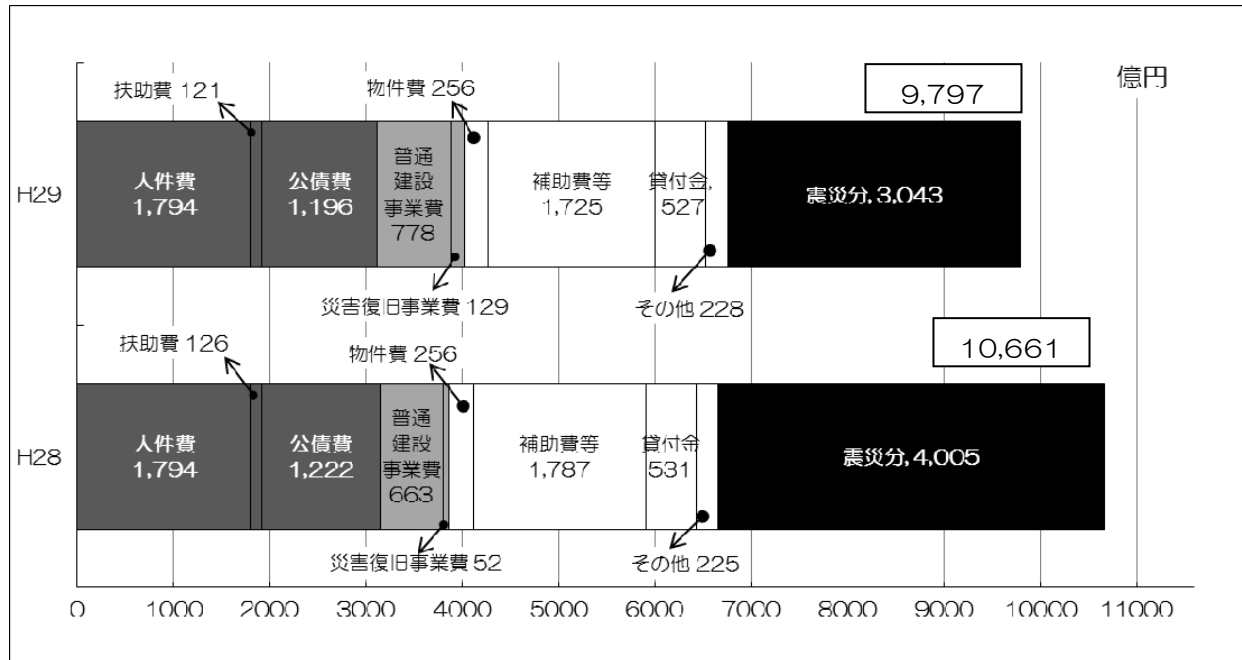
億円

9,797

扶助費 121

物件費 256

H29

人件費 1,794

公債費 1,196

普通建設事業費 778

補助費等 1,725

貸付金 527

震災分, 3,043

災害復旧事業費 129

その他 228

10,661

扶助費 126

物件費 256

H28

人件費 1,794

公債費 1,222

普通建設事業費 663

補助費等 1,787

貸付金 531

震災分, 4,005

災害復旧事業費 52

その他 225

0 1000 2000 3000 4000 5000 6000 7000 8000 9000 10000 11000